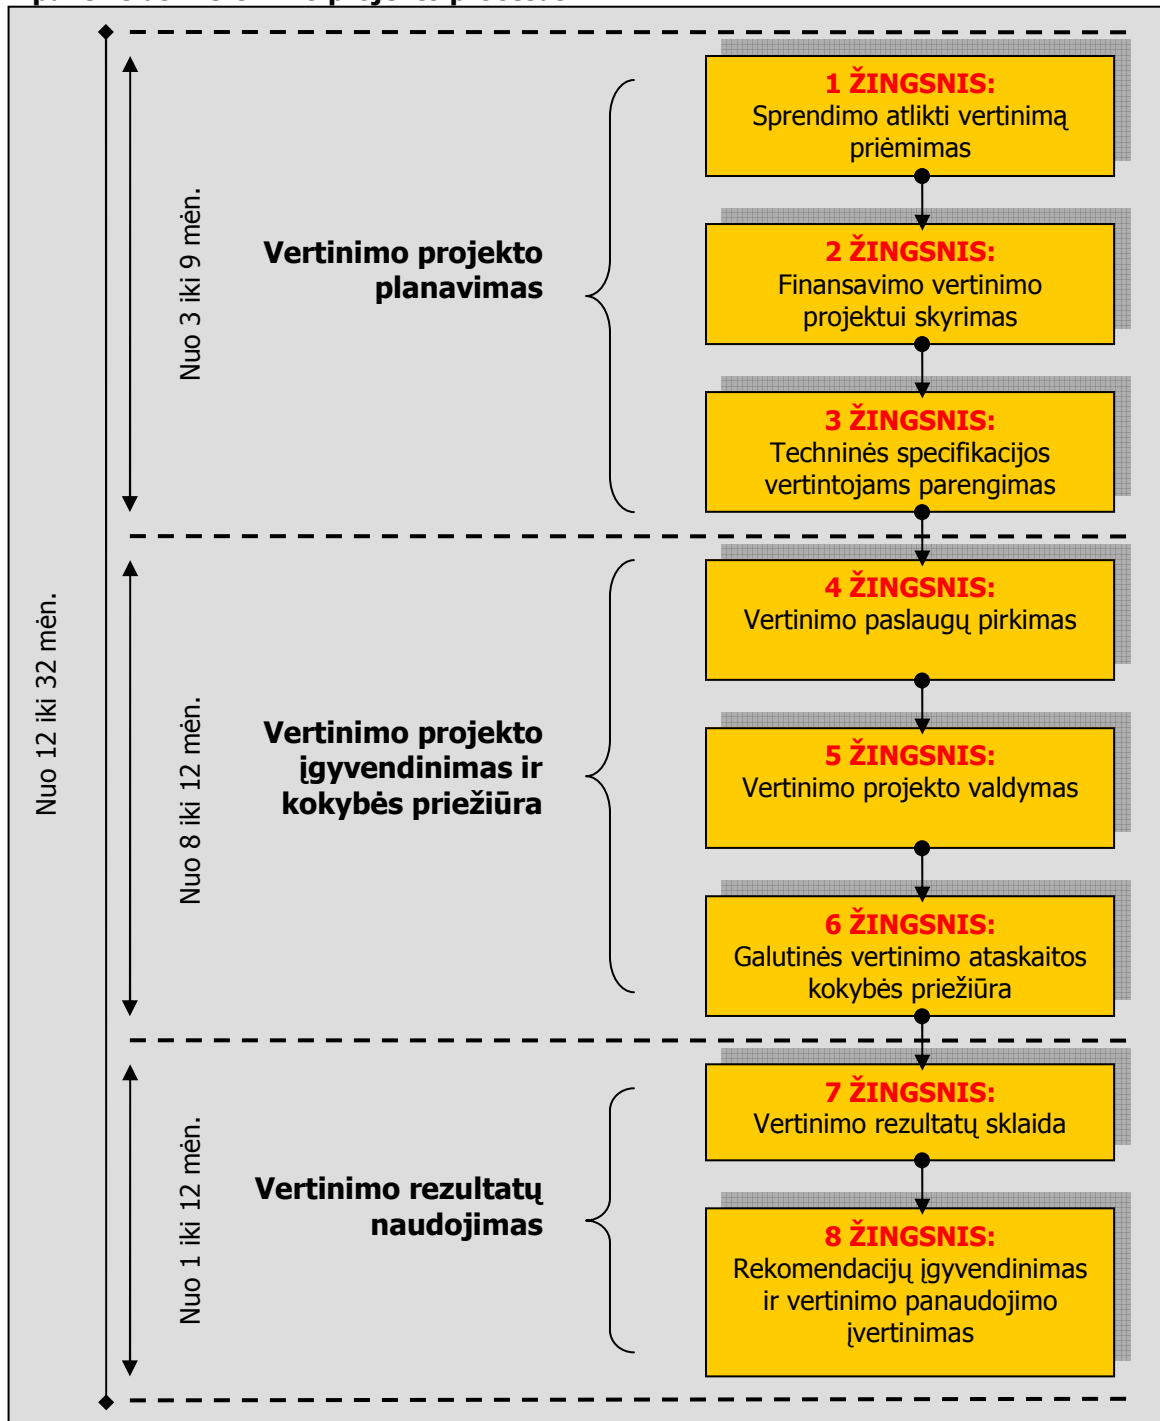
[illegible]

Nuo 12 iki 32 mėn.

Nuo 3 iki 9 mėn.

Vertinimo projekto planavimas

1 ŽINGSNIS:
Sprendimo atlikti vertinimą priėmimas

2 ŽINGSNIS:
Finansavimo vertinimo projektui skyrimas

3 ŽINGSNIS:
Techninės specifikacijos vertintojams parengimas

Nuo 8 iki 12 mėn.

Vertinimo projekto įgyvendinimas ir kokybės priežiūra

4 ŽINGSNIS:
Vertinimo paslaugų pirkimas

5 ŽINGSNIS:
Vertinimo projekto valdymas

6 ŽINGSNIS:
Galutinės vertinimo ataskaitos kokybės priežiūra

Nuo 1 iki 12 mėn.

Vertinimo rezultatų naudojimas

7 ŽINGSNIS:
Vertinimo rezultatų sklaida

8 ŽINGSNIS:
Rekomendacijų įgyvendinimas ir vertinimo panaudojimo įvertinimas